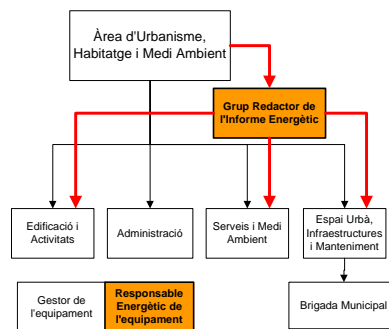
Àrea d'Urbanisme, Habitatge i Medi Ambient

Grup Redactor de l'Informe Energètic

Edificació i Activitats

Administració

Serveis i Medi Ambient

Espai Urbà, Infraestructures i Manteniment

Gestor de l'equipament

Responsable Energètic de l'equipament

Brigada Municipal